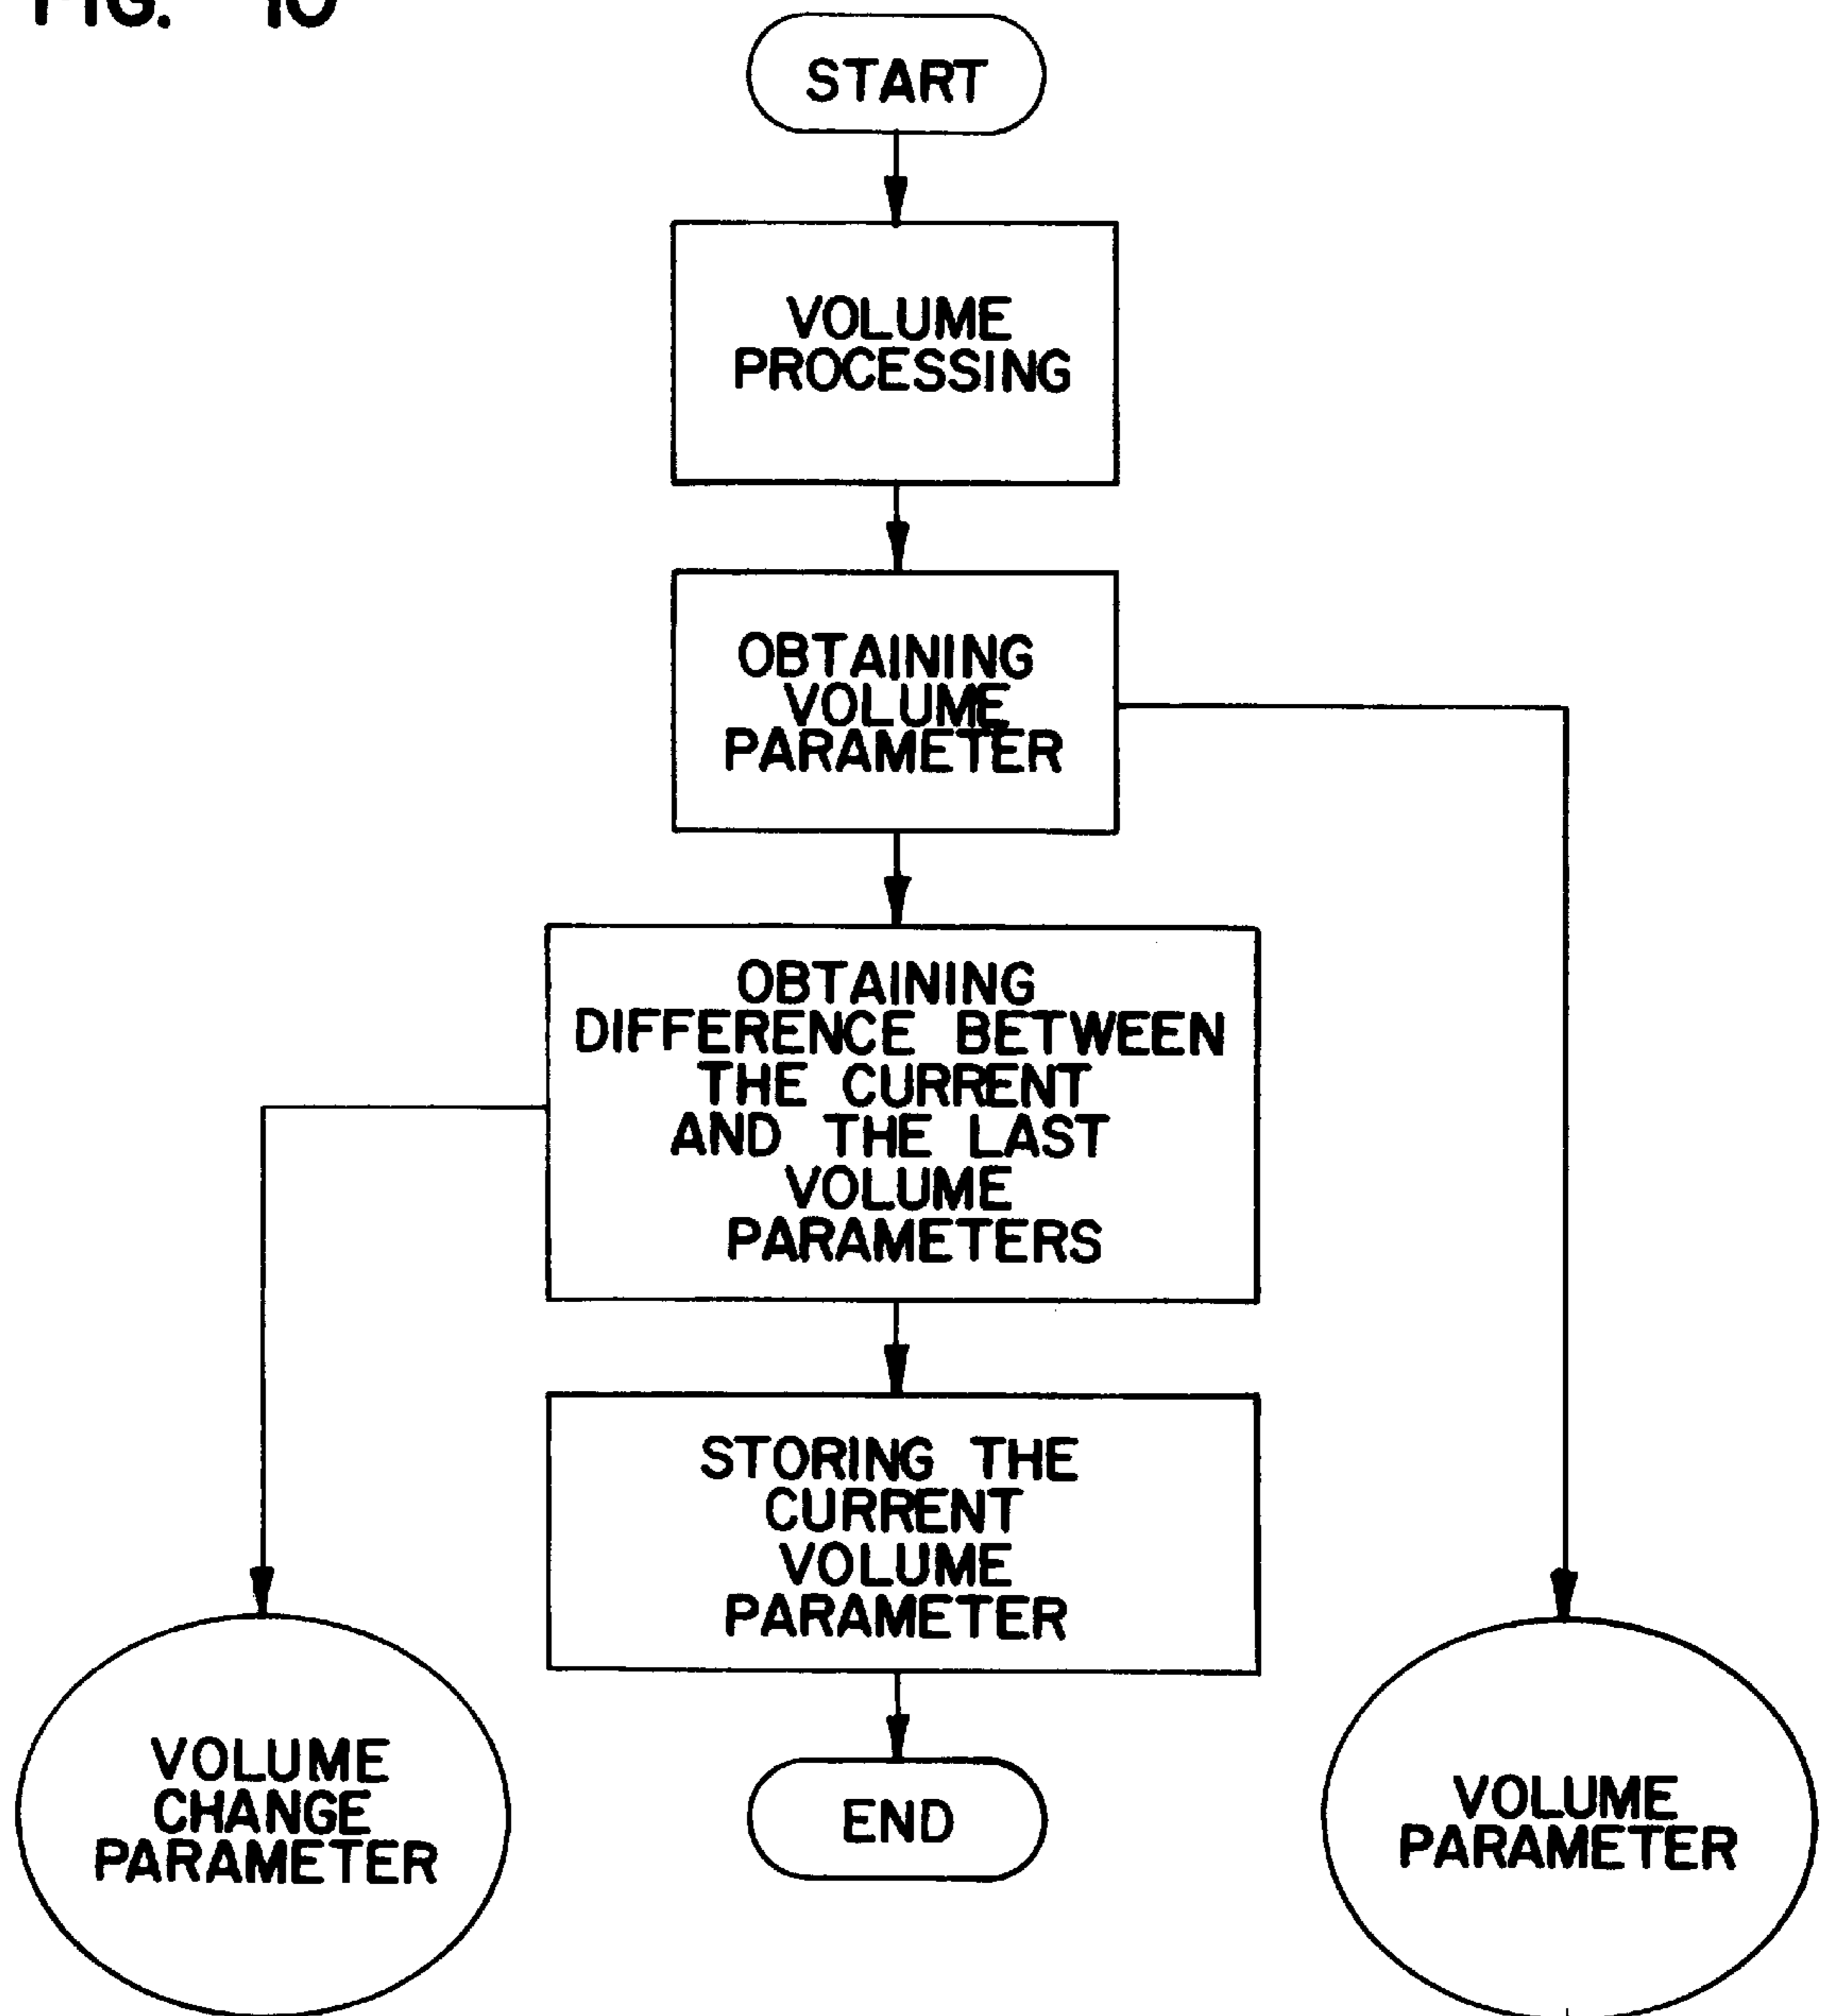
FIG. 10

START

VOLUME PROCESSING

OBTAINING VOLUME PARAMETER

OBTAINING DIFFERENCE BETWEEN THE CURRENT AND THE LAST VOLUME PARAMETERS

STORING THE CURRENT VOLUME PARAMETER

END

VOLUME CHANGE PARAMETER

VOLUME PARAMETER